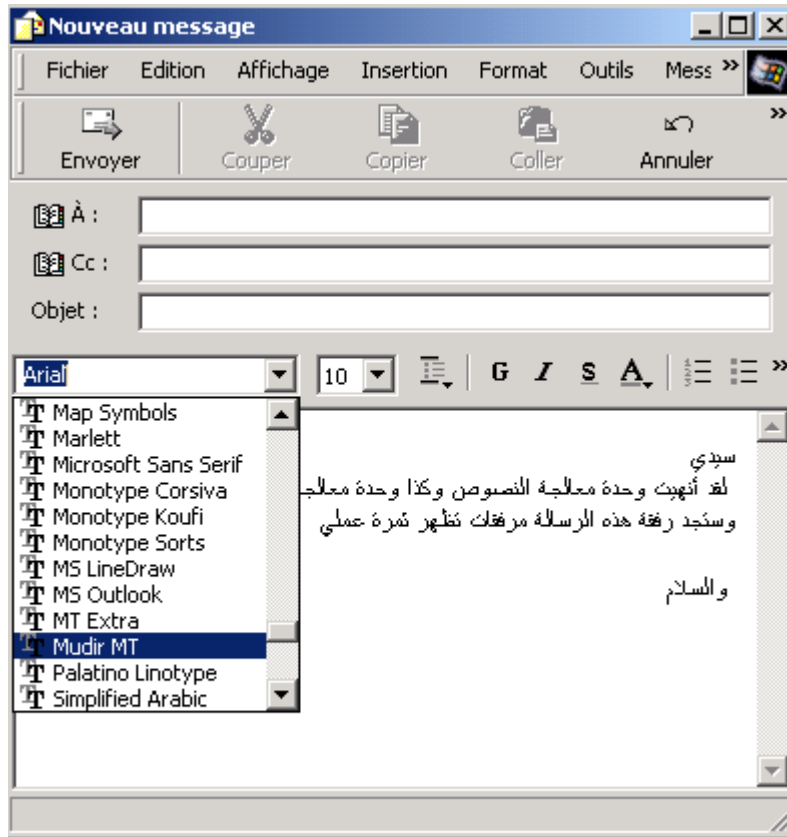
Nouveau message

Fichier Edition Affichage Insertion Format Outils Mess »

Envoyer Couper Copier Coller Annuler »

À :

Cc :

Objet :

Arial 10 G I S A »

Map Symbols
Marlett
Microsoft Sans Serif
Monotype Corsiva
Monotype Koufi
Monotype Sorts
MS LineDraw
MS Outlook
MT Extra
Mudir MT
Palatino Linotype
Simplified Arabic

سيدي
لقد أنهيت وحدة معالجة النصوص وكذا وحدة معالج
وستجد رفقة هذه الرسالة مرفقات تظهر ثمرة عملي

والسلام